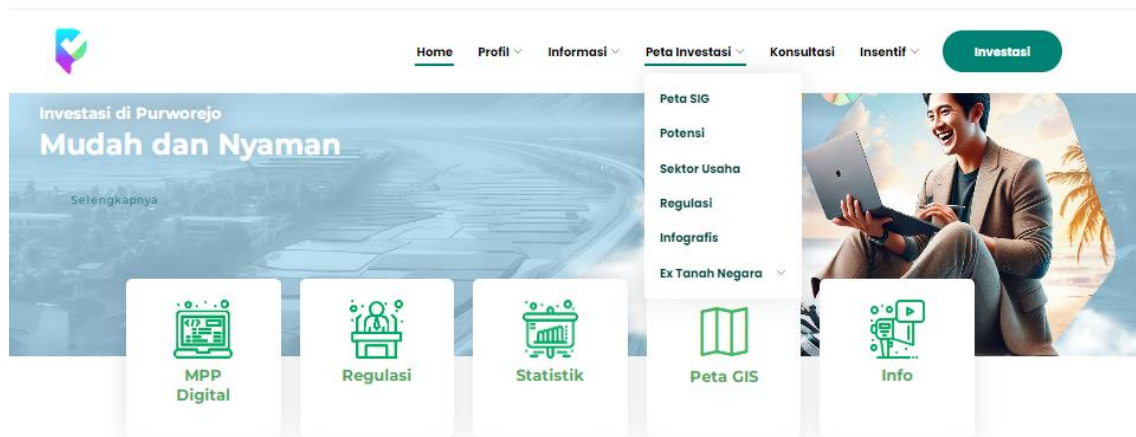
Home Profil Informasi Peta Investasi Konsultasi Insentif Investasi

Peta SIG
Potensi
Sektor Usaha
Regulasi
Infografis
Ex Tanah Negara

Investasi di Purworejo
Mudah dan Nyaman

Selengkapnya

MPP Digital

Regulasi

Statistik

Peta GIS

Info